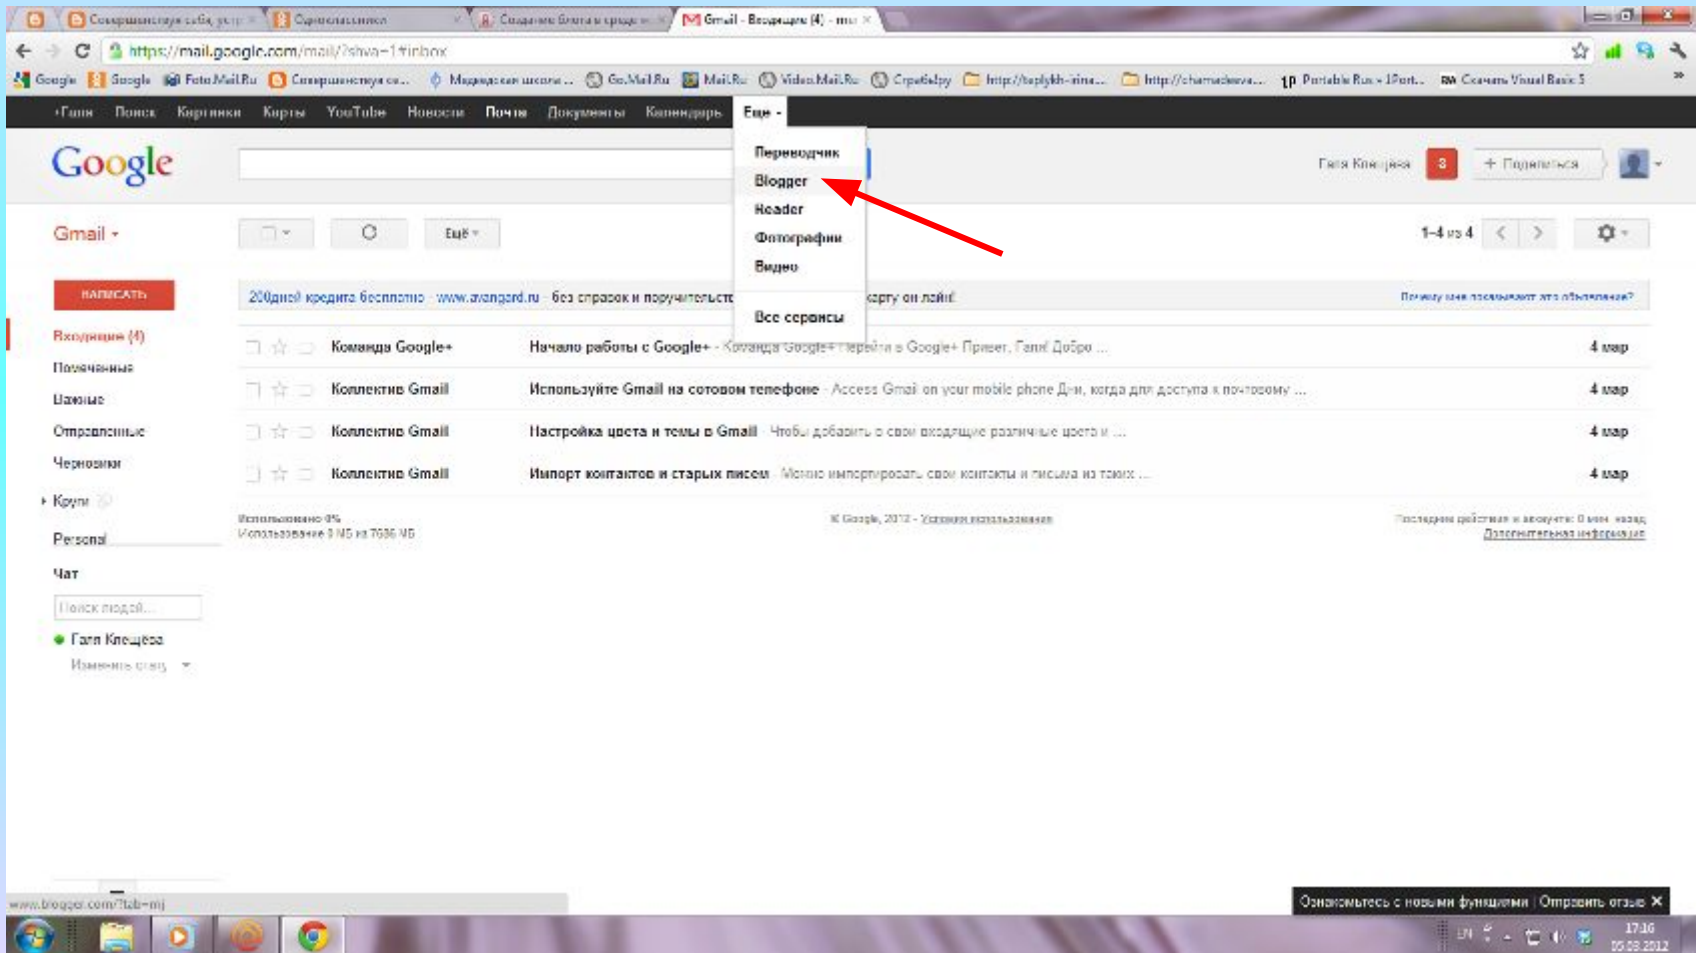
Совершенствуя себя, уст | Саморазвитие | Создание блога в среде | Gmail - Входящие (4) - mu

https://mail.google.com/mail/?shva=1#inbox

Google | Google | Foto.Mail.Ru | Совершенствуя се... | Мадридская школа ... | Go.Mail.Ru | Mail.Ru | Video.Mail.Ru | CrystalJoy | http://taplykh-irina... | http://chamadeeva... | Portable Rus - 1Port... | Скачать Visual Basic 5

+Галя Поиск Картинки Карты YouTube Новости Почта Документы Календарь Ещё

Переводчик
Blogger
Reader
Фотографии
Видео
Все сервисы

Google

Галя Клещева 3 + Поделиться

Gmail

Ещё

1-4 из 4

НАПИСАТЬ

200дней кредита бесплатно www.avangard.ru без справок и поручительств ... карту он лайн! Почему мне показывают это объявление?

Входящие (4)
Помеченные
Важные
Отправленные
Черновики
Круги
Personal
Чат
Поиск людей...
Галя Клещева
Изменить статус

| | |
|---|---|
| Команда Google+ | Начало работы с Google+ - Команда Google+ Перейти в Google+ Привет, Галя! Добро ... | 4 мар |
| Коллектив Gmail | Используйте Gmail на сотовом телефоне - Access Gmail on your mobile phone Дни, когда для доступа к почтовому ... | 4 мар |
| Коллектив Gmail | Настройка цвета и темы в Gmail - Чтобы добавить в свои входящие различные цвета и ... | 4 мар |
| Коллектив Gmail | Импорт контактов и старых писем - Можно импортировать свои контакты и письма из таких ... | 4 мар |

Использовано 0%
Используется 0 МБ из 7686 МБ

© Google, 2012 - Условия использования

Последние действия в аккаунте: 0 мин. назад
Дополнительная информация

www.blogger.com/?tab=mj

Ознакомьтесь с новыми функциями | Отправить отзыв

EN 17:16 05.03.2012